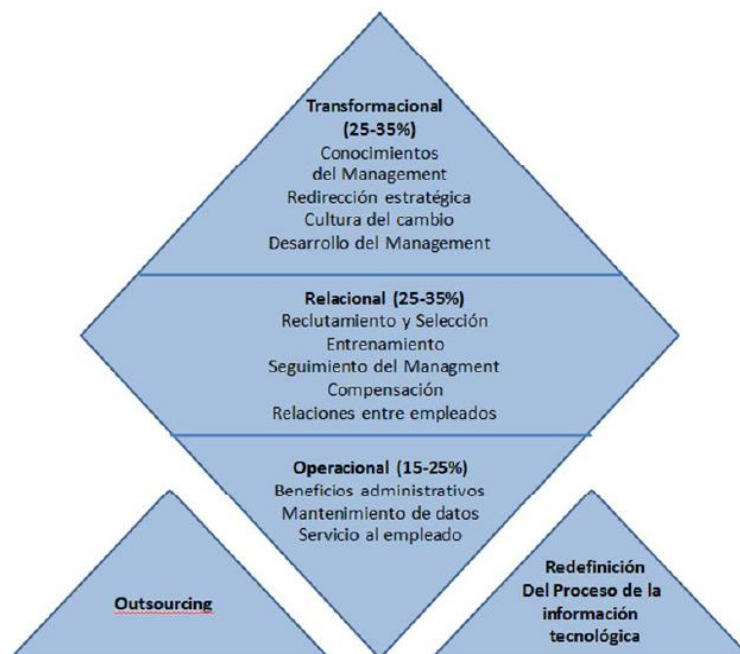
**Transformacional (25-35%)**
Conocimientos del Management
Redirección estratégica
Cultura del cambio
Desarrollo del Management

**Relacional (25-35%)**
Reclutamiento y Selección
Entrenamiento
Seguimiento del Managment
Compensación
Relaciones entre empleados

**Operacional (15-25%)**
Beneficios administrativos
Mantenimiento de datos
Servicio al empleado

**Outsourcing**

**Redefinición Del Proceso de la información tecnológica**